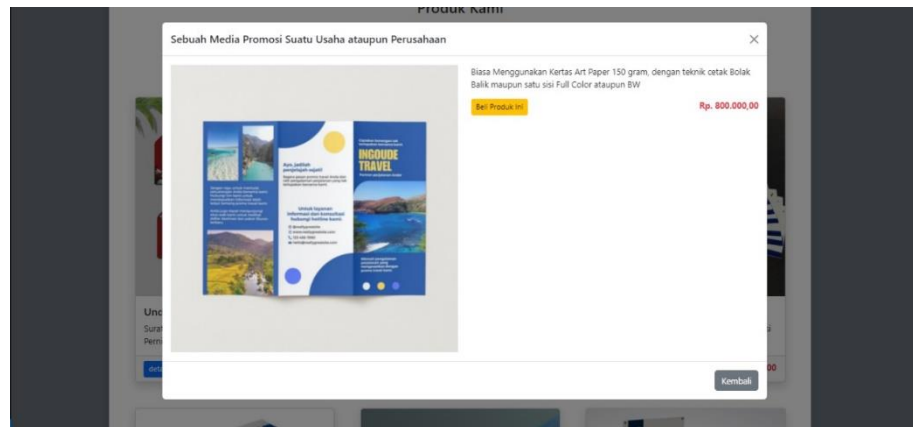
Produk Kami

Sebuah Media Promosi Suatu Usaha ataupun Perusahaan

×

Biasa Menggunakan Kertas Art Paper 150 gram, dengan teknik cetak Bolak Balik maupun satu sisi Full Color ataupun BW

Beli Produk Ini

Rp. 800.000,00

Ayo, jadilah penjelajah sejati!

Untuk layanan informasi dan konsultasi hubungi hotline kami:

INGOUDE TRAVEL

Unc

Surat

Pern

deta

00

Kembali